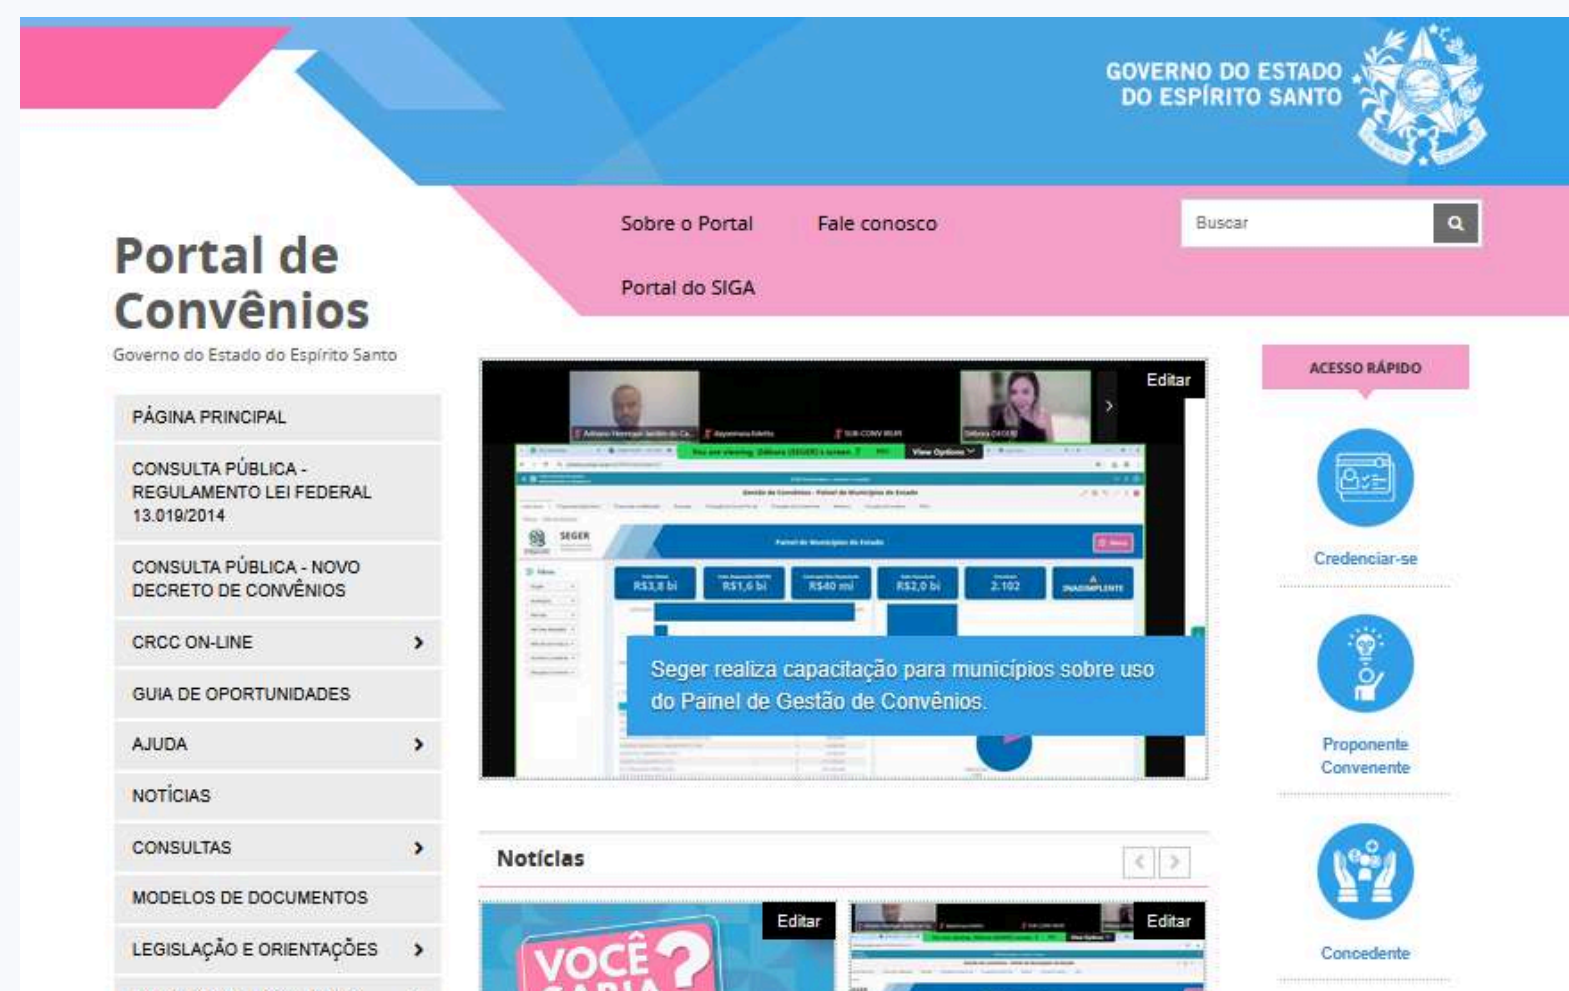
GOVERNO DO ESTADO DO ESPÍRITO SANTO

Sobre o Portal
Fale conosco
Buscar
Portal do SIGA

Portal de Convênios
Governo do Estado do Espírito Santo

PÁGINA PRINCIPAL
CONSULTA PÚBLICA - REGULAMENTO LEI FEDERAL 13.019/2014
CONSULTA PÚBLICA - NOVO DECRETO DE CONVÊNIOS
CRCC ON-LINE
GUIA DE OPORTUNIDADES
AJUDA
NOTÍCIAS
CONSULTAS
MODELOS DE DOCUMENTOS
LEGISLAÇÃO E ORIENTAÇÕES

Editar
SEGER
R$3,8 bi
R$1,6 bi
R$40 mi
R$2,0 bi
2.102
INADIMPLENTE
Seger realiza capacitação para municípios sobre uso do Painel de Gestão de Convênios.

Notícias
Editar
VOCÊ ?
Editar

ACESSO RÁPIDO
Credenciar-se
Proponente Convenente
Concedente